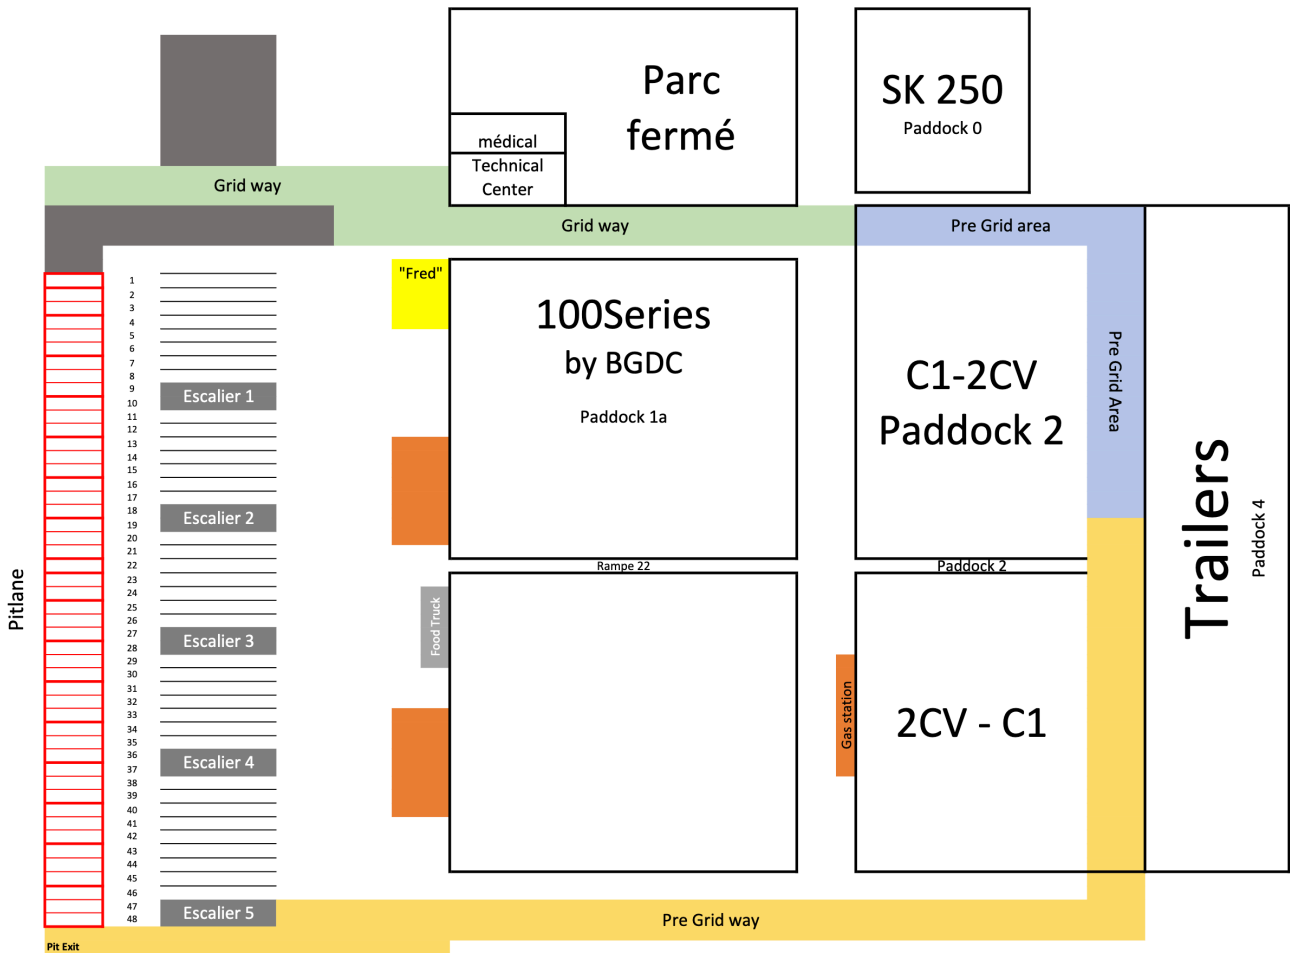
Parc fermé

médical

Technical Center

SK 250
Paddock 0

Grid way

Grid way

Pre Grid area

"Fred"

100Series
by BGDC

Paddock 1a

C1-2CV
Paddock 2

Pre Grid Area

Trailers

Paddock 4

1
2
3
4
5
6
7
8
9
10
11
12
13
14
15
16
17
18
19
20
21
22
23
24
25
26
27
28
29
30
31
32
33
34
35
36
37
38
39
40
41
42
43
44
45
46
47
48

Escalier 1

Escalier 2

Escalier 3

Escalier 4

Escalier 5

Pitlane

Rampe 22

Paddock 2

Food Truck

Gas station

2CV - C1

Pre Grid way

Pit Exit